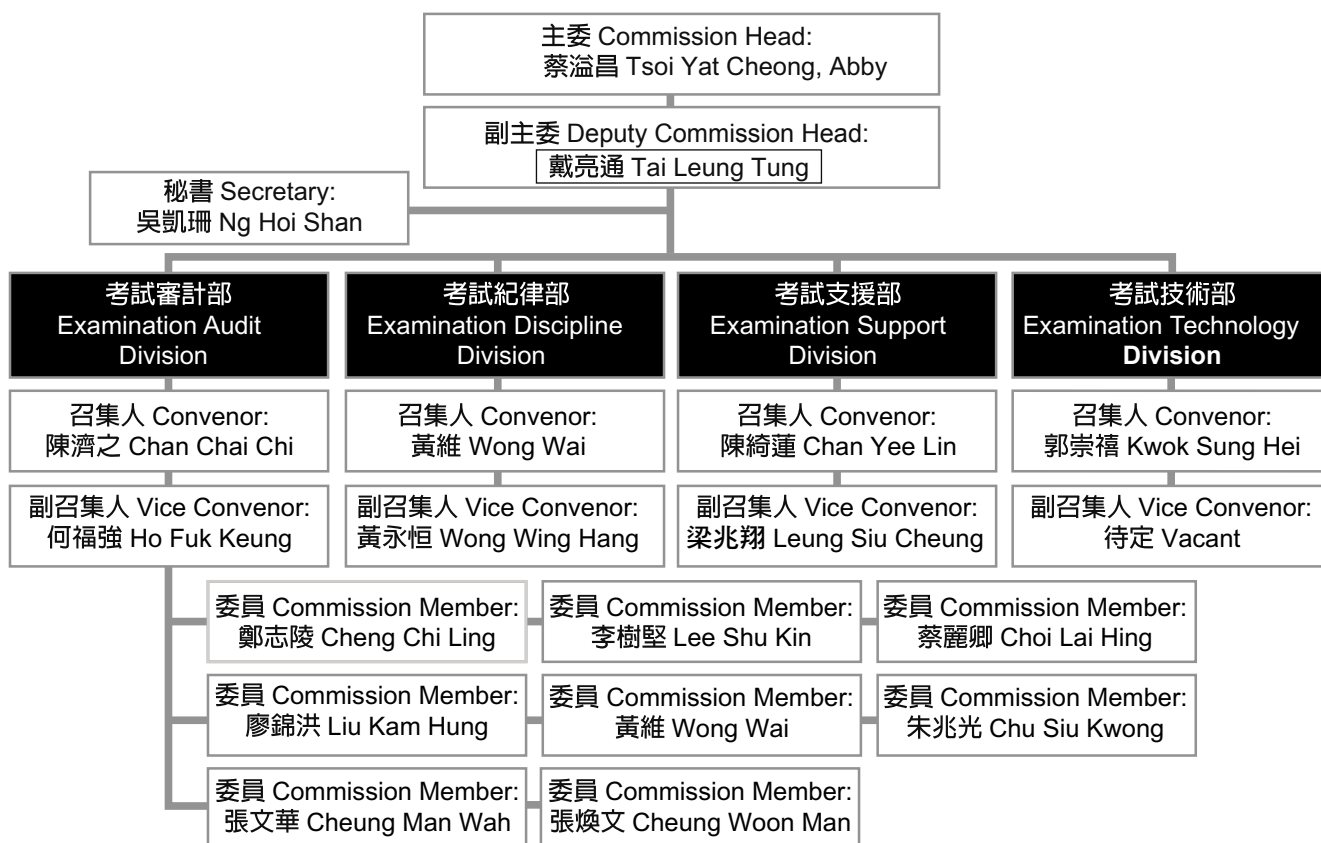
主委 Commission Head:
蔡溢昌 Tsoi Yat Cheong, Abby

副主委 Deputy Commission Head:
戴亮通 Tai Leung Tung

秘書 Secretary:
吳凱珊 Ng Hoi Shan

考試審計部
Examination Audit Division

考試紀律部
Examination Discipline Division

考試支援部
Examination Support Division

考試技術部
Examination Technology Division

召集人 Convenor:
陳濟之 Chan Chai Chi

召集人 Convenor:
黃維 Wong Wai

召集人 Convenor:
陳綺蓮 Chan Yee Lin

召集人 Convenor:
郭崇禧 Kwok Sung Hei

副召集人 Vice Convenor:
何福強 Ho Fuk Keung

副召集人 Vice Convenor:
黃永恒 Wong Wing Hang

副召集人 Vice Convenor:
梁兆翔 Leung Siu Cheung

副召集人 Vice Convenor:
待定 Vacant

委員 Commission Member:
鄭志陵 Cheng Chi Ling

委員 Commission Member:
李樹堅 Lee Shu Kin

委員 Commission Member:
蔡麗卿 Choi Lai Hing

委員 Commission Member:
廖錦洪 Liu Kam Hung

委員 Commission Member:
黃維 Wong Wai

委員 Commission Member:
朱兆光 Chu Siu Kwong

委員 Commission Member:
張文華 Cheung Man Wah

委員 Commission Member:
張煥文 Cheung Woon Man